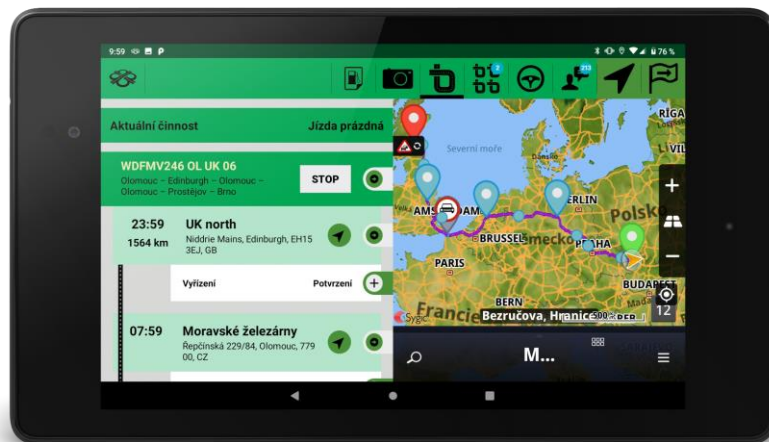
9:59

76 %

2

213

Aktuální činnost

Jízda prázdná

WDFMV246 OL UK 06

Olomouc – Edinburgh – Olomouc – Olomouc – Prostějov – Brno

STOP

23:59

1564 km

UK north

Niddrie Mains, Edinburgh, EH15 3EJ, GB

Vyřízení

Potvrzení

07:59

Moravské železárny

Řepčínská 229/84, Olomouc, 779 00, CZ

RIGA

VIL

Severní moře

AMSTERDAM

ERLIN

Polsko

BRUSSEL

Německo

PRAHA

PARIS

BUDAPEST

BERN

Francie

Bezručova, Hranice

500

12

M...